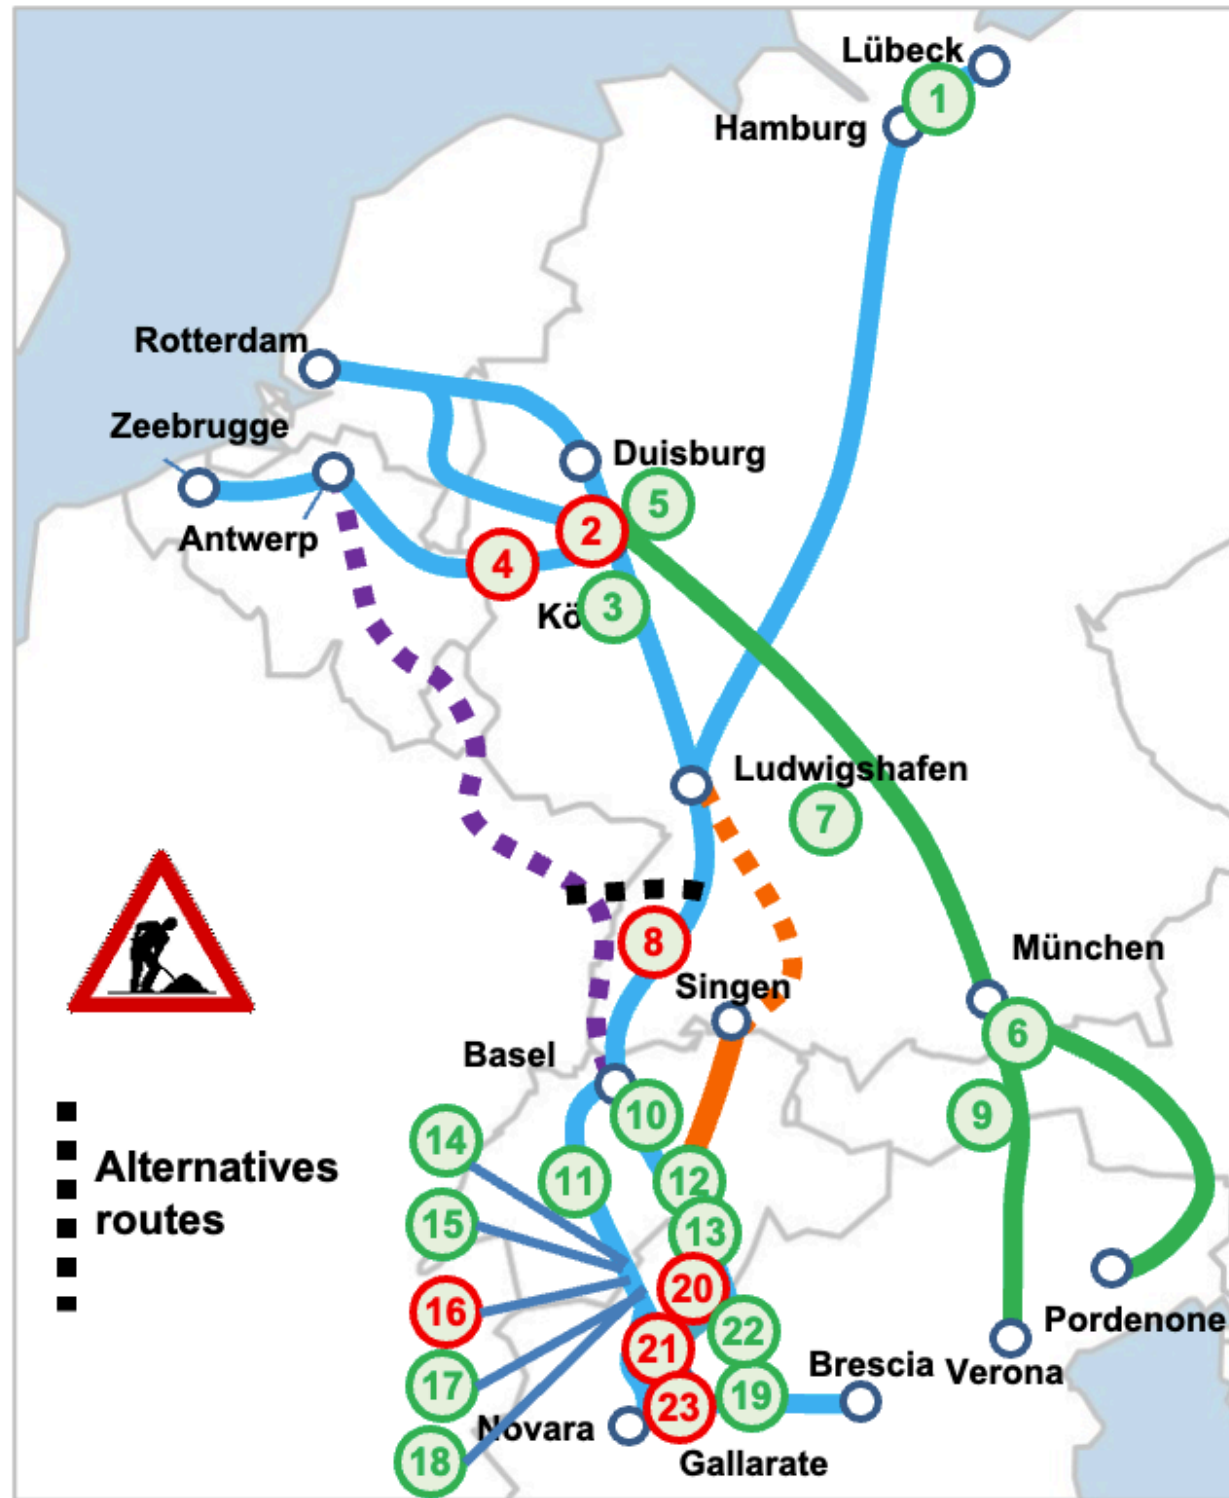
Lübeck
1
Hamburg
Rotterdam
Zeebrugge
Duisburg
5
2
Antwerp
4
Kö
3
Ludwigshafen
7
8
München
Singen
Basel
6
9
10
14
11
12
Alternatives routes
15
13
20
16
22
21
Pordenone
17
19
Brescia
Verona
23
Novara
18
Gallarate